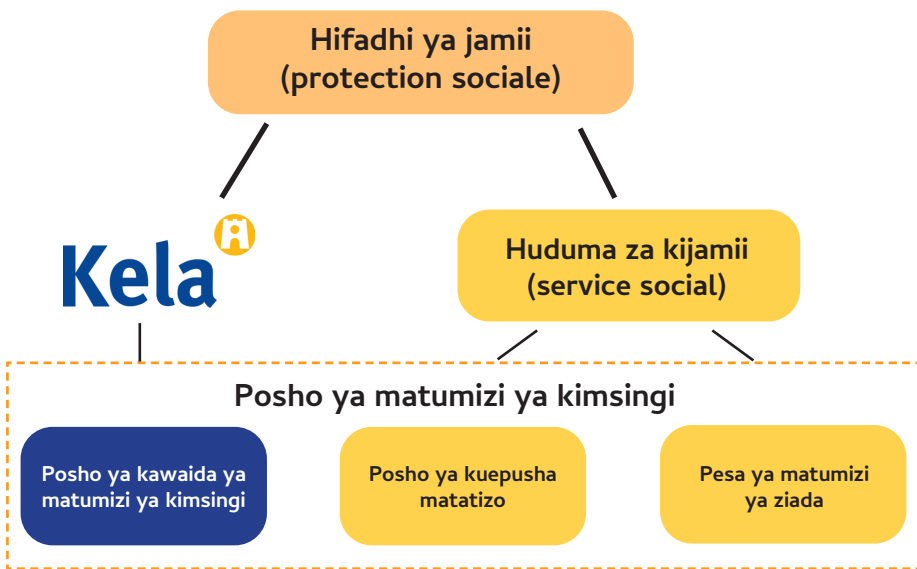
Hifadhi ya jamii
(protection sociale)

Kela

Huduma za kijamii
(service social)

Posho ya matumizi ya kimsingi

Posho ya kawaida ya matumizi ya kimsingi

Posho ya kuepusha matatizo

Pesa ya matumizi ya ziada